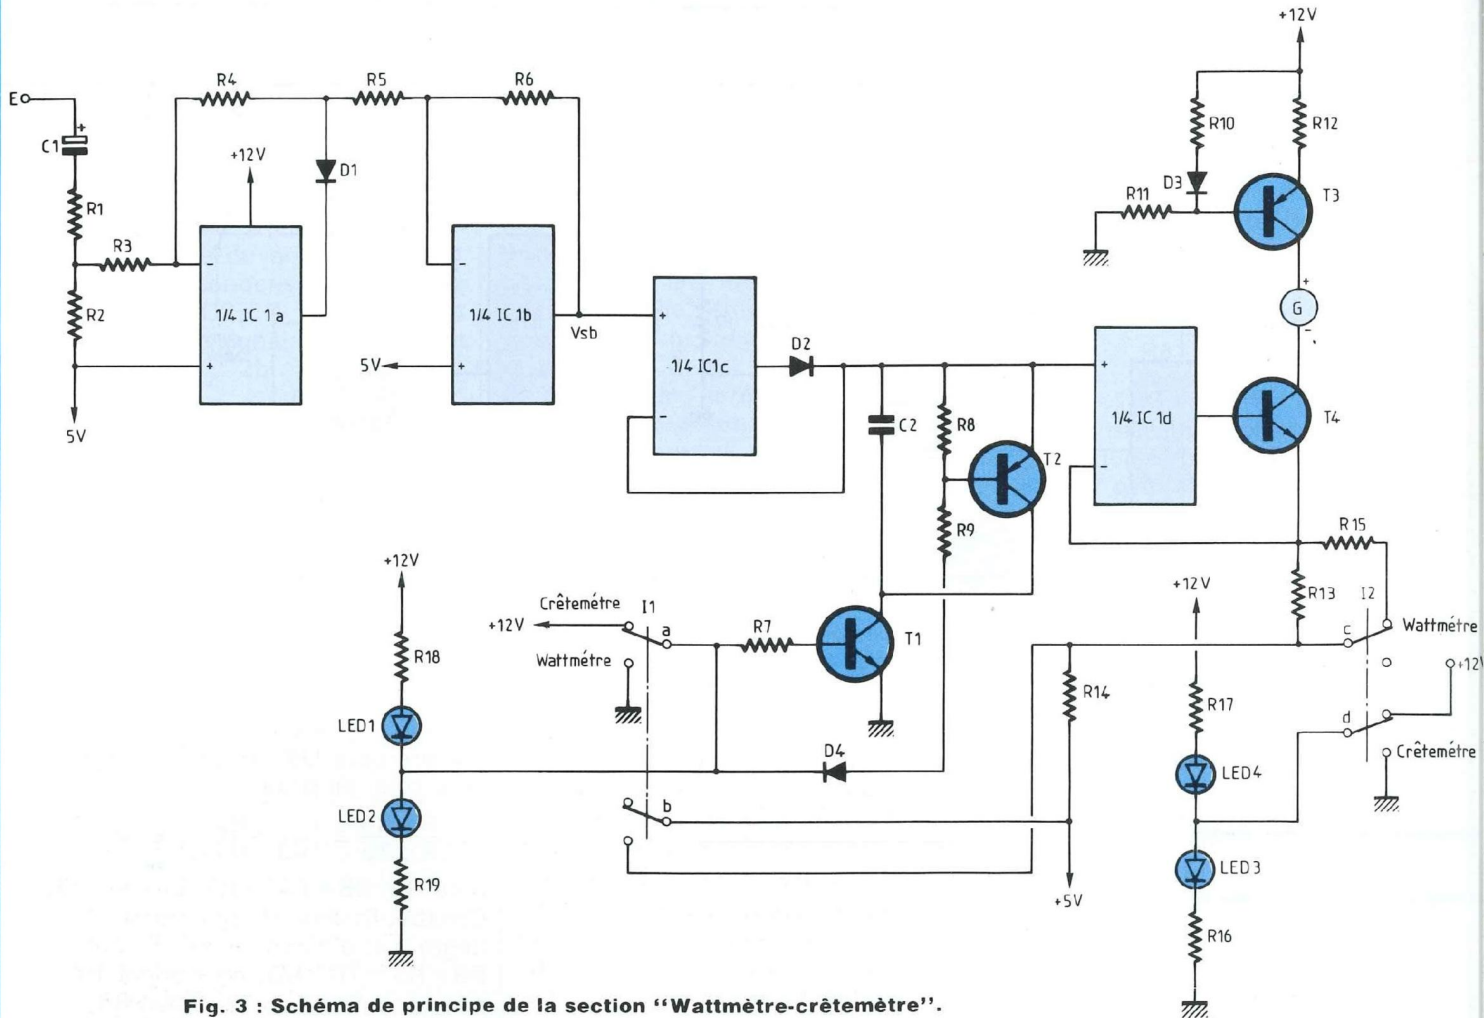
+12V

E
C1
R1
R2
5V
R3
R4
+12V
1/4 IC 1a
D1
R5
R6
1/4 IC 1b
5V
Vsb
1/4 IC1c
D2
C2
R8
R9
T2
1/4 IC 1d
R10
R12
R11
D3
T3
G
T4
R15
R13
I2
Wattmétre
+12V
Crêtemétre
+12V
R17
LED4
LED3
R16
R14
+5V
+12V
R18
LED1
LED2
R19
Crêtemétre
I1
+12V
a
Wattmétre
R7
T1
D4
b
c
d

Fig. 3 : Schéma de principe de la section "Wattmètre-crêtemètre".